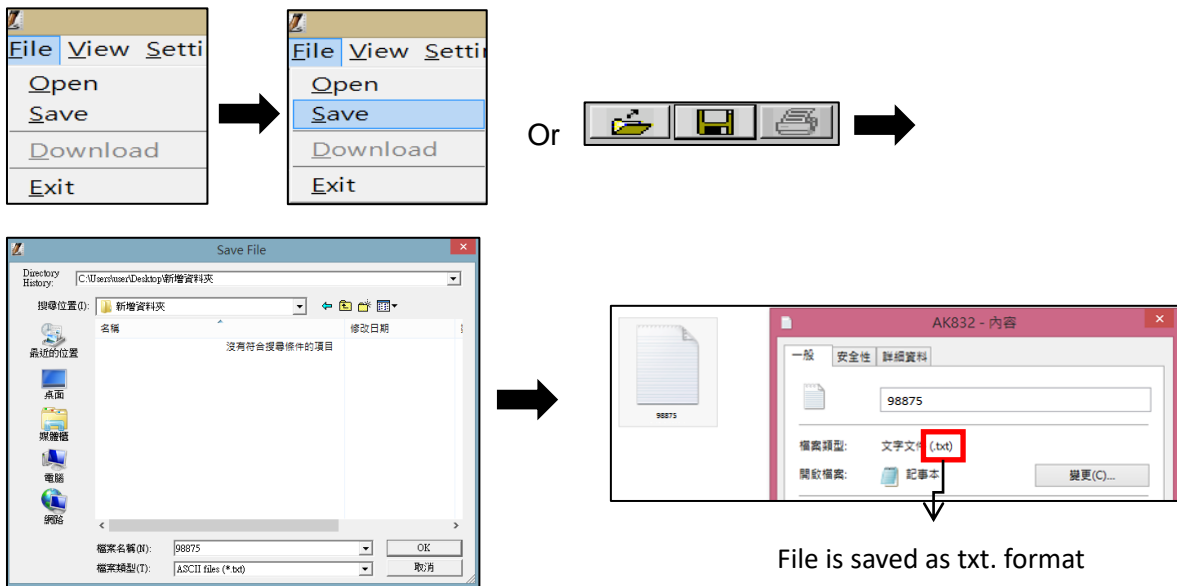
File View Setti
Open
Save
Download
Exit

File View Setti
Open
Save
Download
Exit

Or

Save File
Directory History: C:\Users\user\Desktop\新增資料夾
搜尋位置(I): 新增資料夾
名稱
修改日期
沒有符合搜尋條件的項目
最近的位置
桌面
媒體櫃
電腦
網路
檔案名稱(N): 98875
OK
檔案類型(T): ASCII files (*.txt)
取消

98875

AK832 - 內容
一般
安全性
詳細資料
98875
檔案類型: 文字文件 (.txt)
開啟檔案: 記事本
變更(C)...

File is saved as txt. format